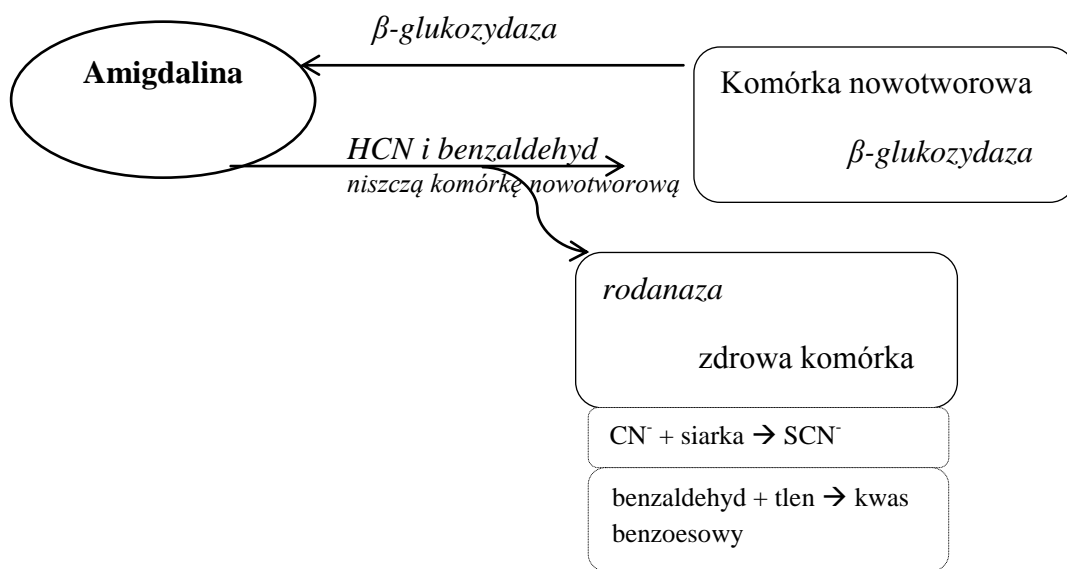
β-glukozydaza

Amigdalina

Komórka nowotworowa

β-glukozydaza

HCN i benzaldehyd
niszczą komórkę nowotworową

rodanaza

zdrowa komórka

$CN^{-}$ + siarka $\rightarrow$ $SCN^{-}$

benzaldehyd + tlen $\rightarrow$ kwas benzoesowy